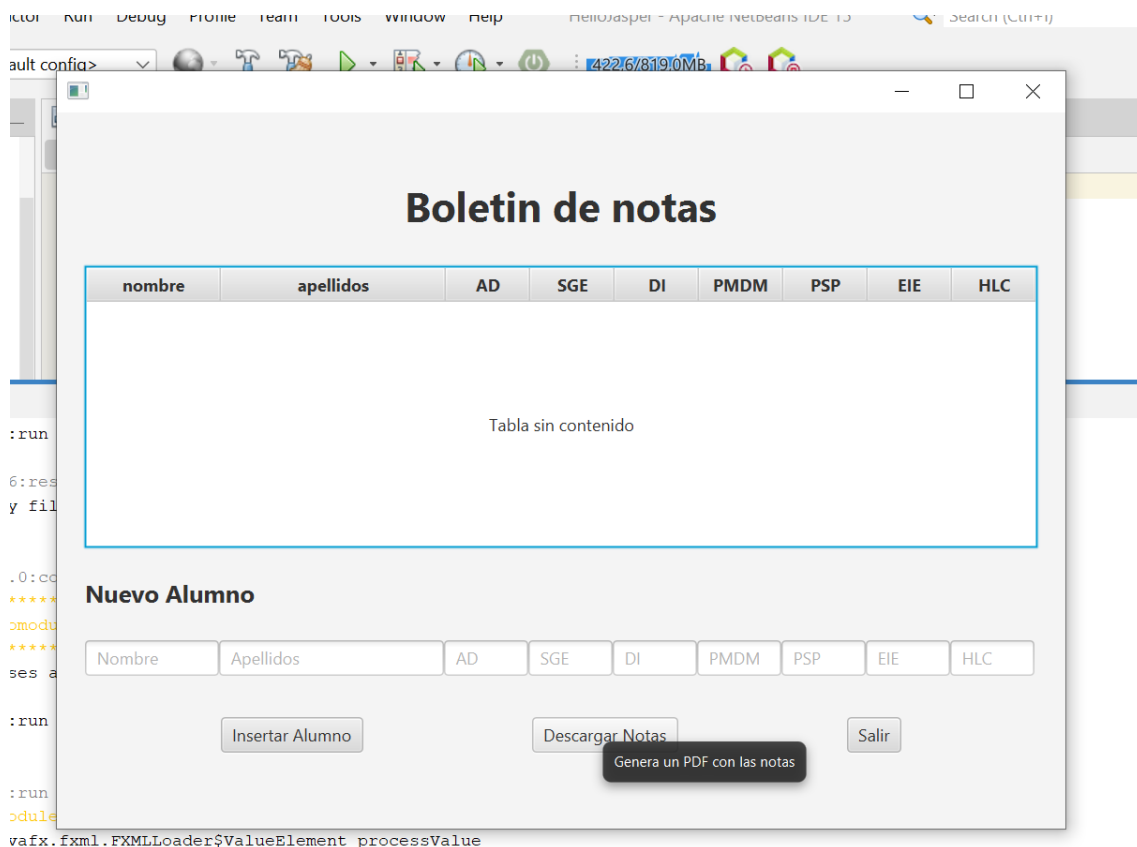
ctor Run Debug Profile Team Tools Window Help HelloJasper - Apache NetBeans IDE 15 Search (Ctrl+I)

ault config> 422.6/819.0MB

Boletin de notas

| nombre | apellidos | AD | SGE | DI | PMDM | PSP | EIE | HLC |
|---|---|---|---|---|---|---|---|---|

Tabla sin contenido

Nuevo Alumno

Nombre Apellidos AD SGE DI PMDM PSP EIE HLC

Insertar Alumno Descargar Notas Salir

Genera un PDF con las notas

:run
6:res
y fil
.0:co
*****
omodu
*****
ses a
:run
:run
odule
vafx.fxml.FXMLLoader$ValueElement processValue